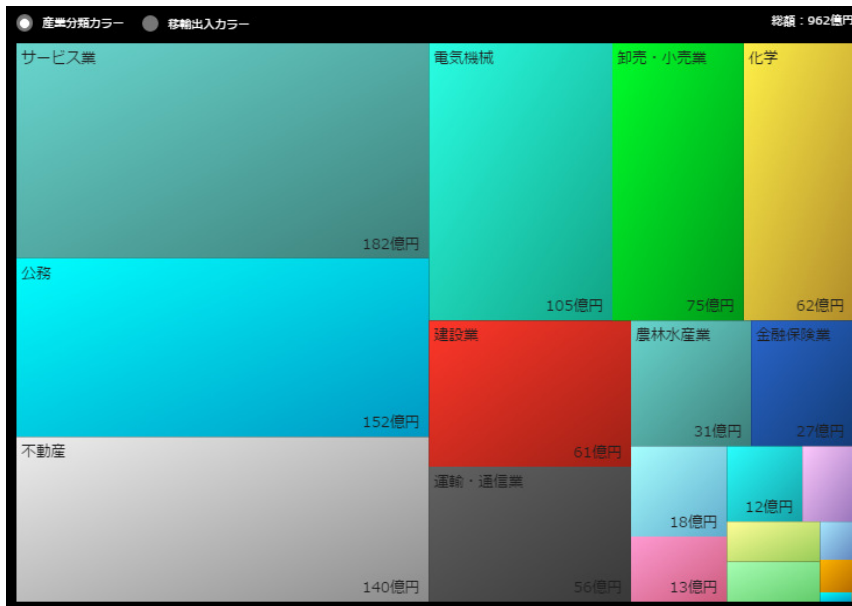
産業分類カラー 移輸出入カラー

総額：962億円

サービス業
182億円

公務
152億円

不動産
140億円

電気機械
105億円

卸売・小売業
75億円

化学
62億円

建設業
61億円

運輸・通信業
56億円

農林水産業
31億円

金融保険業
27億円

18億円

12億円

13億円